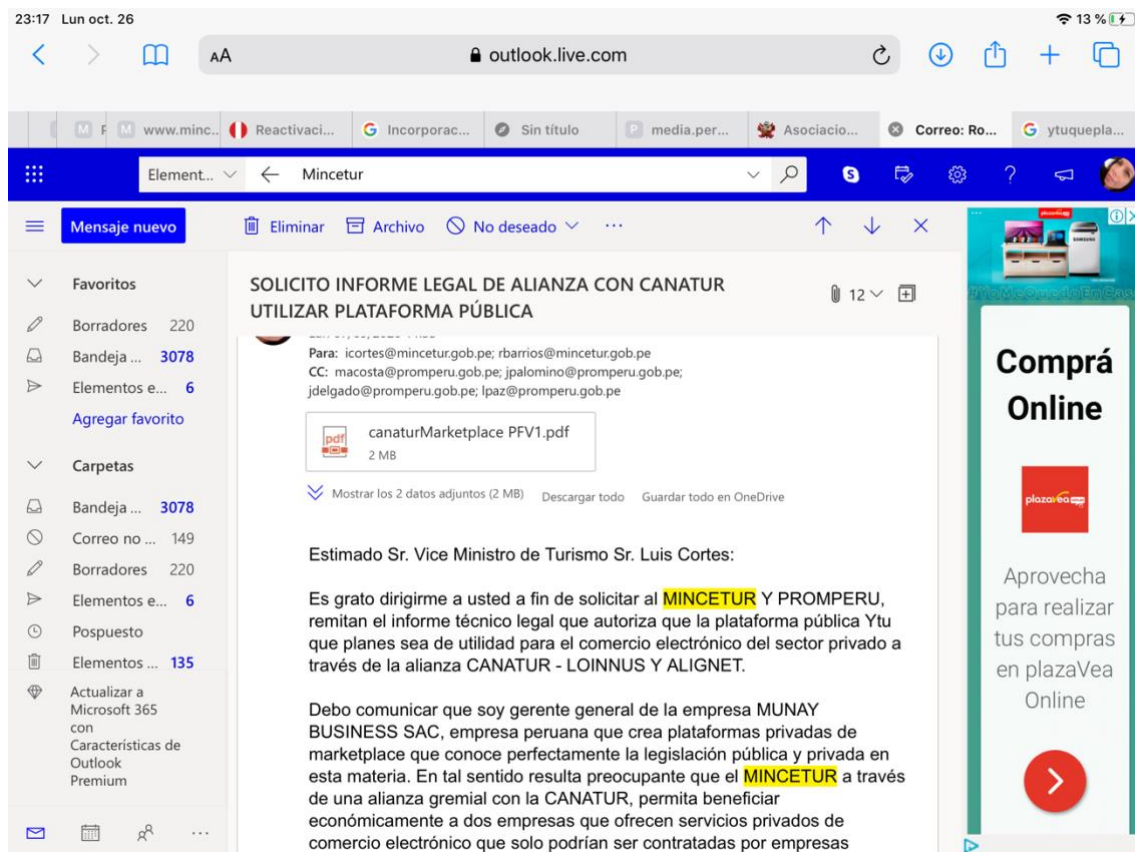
23:17 Lun oct. 26

13 %

AA outlook.live.com

www.minc... Reactivaci... Incorporac... Sin título media.per... Asociacio... Correo: Ro... ytuquepla...

Element... Mincetur

Mensaje nuevo

Eliminar Archivo No deseado ···

Favoritos

Borradores 220

Bandeja ... 3078

Elementos e... 6

Agregar favorito

Carpetas

Bandeja ... 3078

Correo no ... 149

Borradores 220

Elementos e... 6

Pospuesto

Elementos ... 135

Actualizar a Microsoft 365 con Características de Outlook Premium

SOLICITO INFORME LEGAL DE ALIANZA CON CANATUR UTILIZAR PLATAFORMA PÚBLICA

12

Para: icortes@mincetur.gob.pe; rbarrios@mincetur.gob.pe
CC: macosta@promperu.gob.pe; jpalomino@promperu.gob.pe; jdelgado@promperu.gob.pe; lpaz@promperu.gob.pe

pdf canaturMarketplace PFV1.pdf
2 MB

Mostrar los 2 datos adjuntos (2 MB) Descargar todo Guardar todo en OneDrive

Estimado Sr. Vice Ministro de Turismo Sr. Luis Cortes:

Es grato dirigirme a usted a fin de solicitar al MINCETUR Y PROMPERU, remitan el informe técnico legal que autoriza que la plataforma pública Ytu que planes sea de utilidad para el comercio electrónico del sector privado a través de la alianza CANATUR - LOINNUS Y ALIGNET.

Debo comunicar que soy gerente general de la empresa MUNAY BUSINESS SAC, empresa peruana que crea plataformas privadas de marketplace que conoce perfectamente la legislación pública y privada en esta materia. En tal sentido resulta preocupante que el MINCETUR a través de una alianza gremial con la CANATUR, permita beneficiar económicamente a dos empresas que ofrecen servicios privados de comercio electrónico que solo podrían ser contratadas por empresas

Comprá Online

plazaVea

Aprovecha para realizar tus compras en plazaVea Online